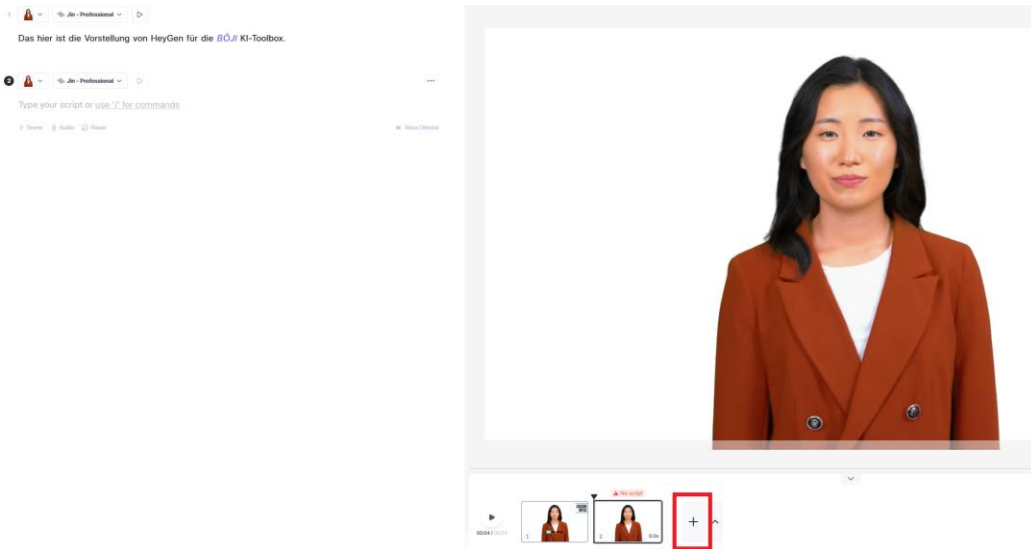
1 Jin - Professional

Das hier ist die Vorstellung von HeyGen für die BÖJI KI-Toolbox.

2 Jin - Professional

Type your script or use '/' for commands

+ Scene Audio Pause Voice Director

No script

1 2 0.0s

00:04 / 00:04

+